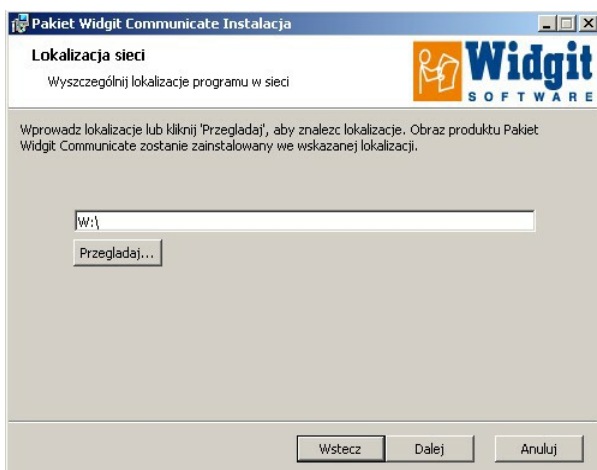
Pakiet Widgit Communicate Instalacja

Lokalizacja sieci

Wyszczególnij lokalizacje programu w sieci

Widgit
SOFTWARE

Wprowadz lokalizacje lub kliknij 'Przegladaj', aby znalezc lokalizacje. Obraz produktu Pakiet Widgit Communicate zostanie zainstalowany we wskazanej lokalizacji.

W:\

Przegladaj...

Wstecz Dalej Anuluj